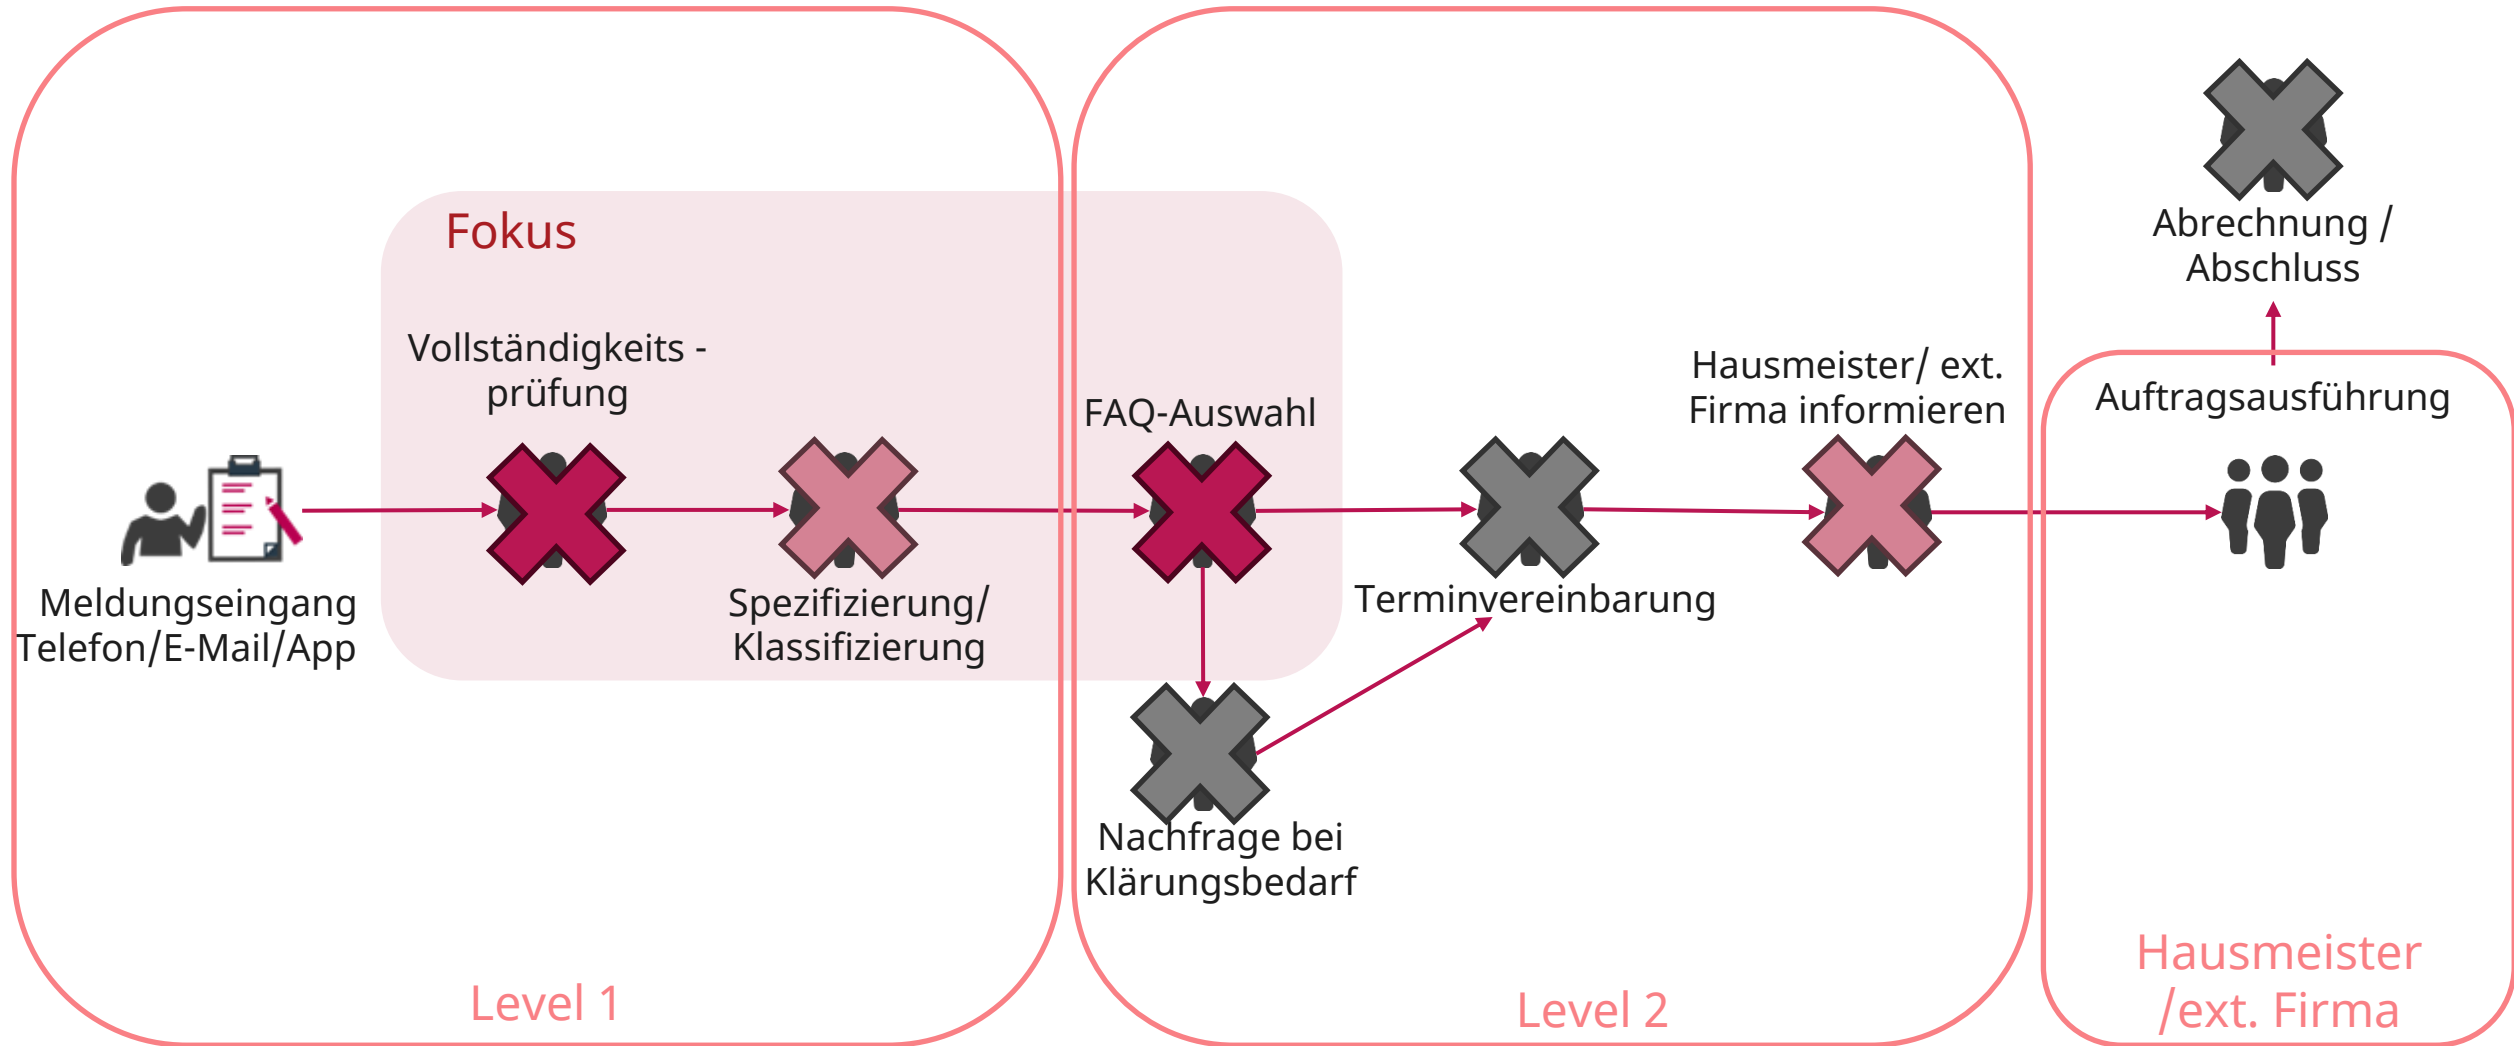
Fokus

Abrechnung / Abschluss

Vollständigkeits - prüfung

Hausmeister/ ext. Firma informieren

FAQ-Auswahl

Auftragsausführung

Meldungseingang Telefon/E-Mail/App

Spezifizierung/ Klassifizierung

Terminvereinbarung

Nachfrage bei Klärungsbedarf

Level 1

Level 2

Hausmeister /ext. Firma